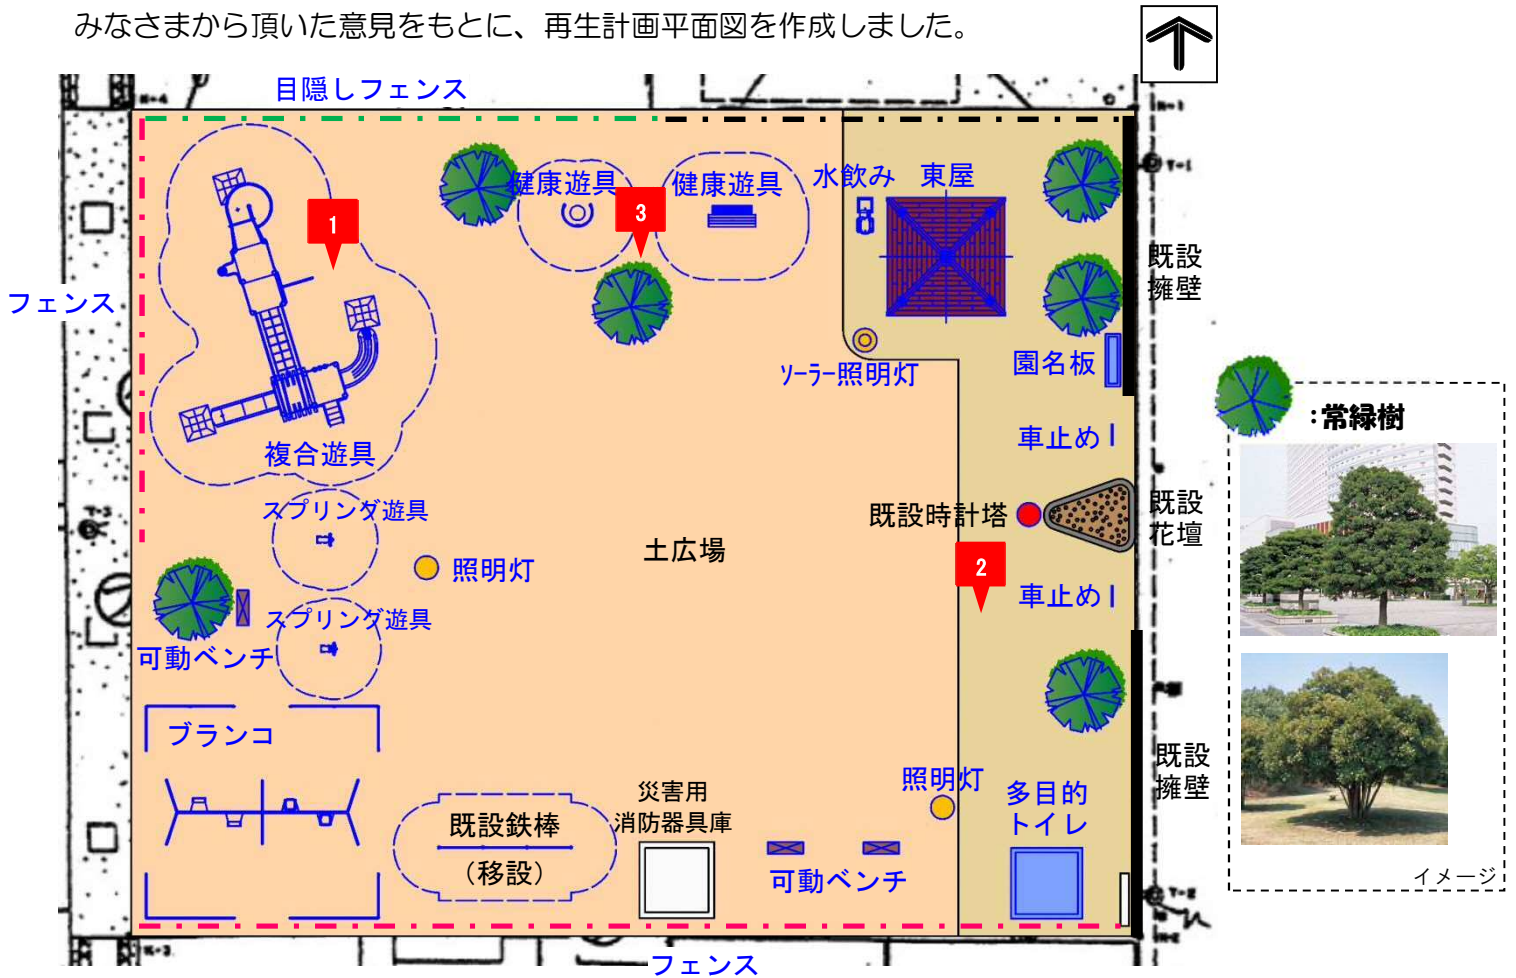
みなさまから頂いた意見をもとに、再生計画平面図を作成しました。

目隠しフェンス

フェンス

1

健康遊具

3

健康遊具

水飲み

東屋

既設
擁壁

ソーラー照明灯

園名板

複合遊具

車止め

スプリング遊具

既設時計塔

既設
花壇

照明灯

土広場

2

スプリング遊具

車止め

可動ベンチ

ブランコ

既設
擁壁

照明灯

多目的
トイレ

既設鉄棒
（移設）

災害用
消防器具庫

可動ベンチ

フェンス

:常緑樹

イメージ